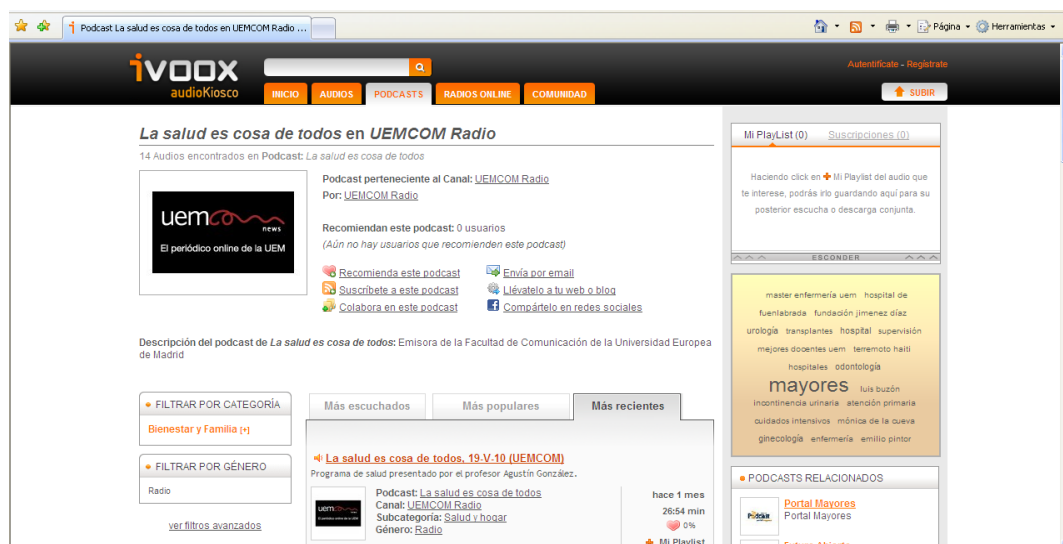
Podcast La salud es cosa de todos en UEMCOM Radio ...

Página ▾ Herramientas ▾

ivoox audioKiosco

INICIO AUDIOS PODCASTS RADIOS ONLINE COMUNIDAD

Autentifícate - Regístrate

SUBIR

La salud es cosa de todos en UEMCOM Radio

14 Audios encontrados en Podcast: La salud es cosa de todos

uemcom news El periódico online de la UEM

Podcast perteneciente al Canal: UEMCOM Radio
Por: UEMCOM Radio

Recomiendan este podcast: 0 usuarios
(Aún no hay usuarios que recomienden este podcast)

Recomienda este podcast
Suscríbete a este podcast
Colabora en este podcast
Envía por email
Llévatelo a tu web o blog
Compártelo en redes sociales

Descripción del podcast de La salud es cosa de todos: Emisora de la Facultad de Comunicación de la Universidad Europea de Madrid

FILTRAR POR CATEGORÍA
Bienestar y Familia [+]

FILTRAR POR GÉNERO
Radio

ver filtros avanzados

Más escuchados | Más populares | Más recientes

La salud es cosa de todos, 19-V-10 (UEMCOM)
Programa de salud presentado por el profesor Agustín González.

Podcast: La salud es cosa de todos
Canal: UEMCOM Radio
Subcategoría: Salud y hogar
Género: Radio

hace 1 mes
26:54 min
0%
Mi Playlist

Mi PlayList (0) Suscripciones (0)

Haciendo click en Mi Playlist del audio que te interese, podrás irlo guardando aquí para su posterior escucha o descarga conjunta.

ESCONDER

master enfermería uem hospital de fuenlabrada fundación jimenez díaz urología transplantes hospital supervisión mejores docentes uem terremoto haiti hospitales odontología mayores luis buzón incontinencia urinaria atención primaria cuidados intensivos mónica de la cueva ginecología enfermería emilio pintor

PODCASTS RELACIONADOS
Portal Mayores
Portal Mayores